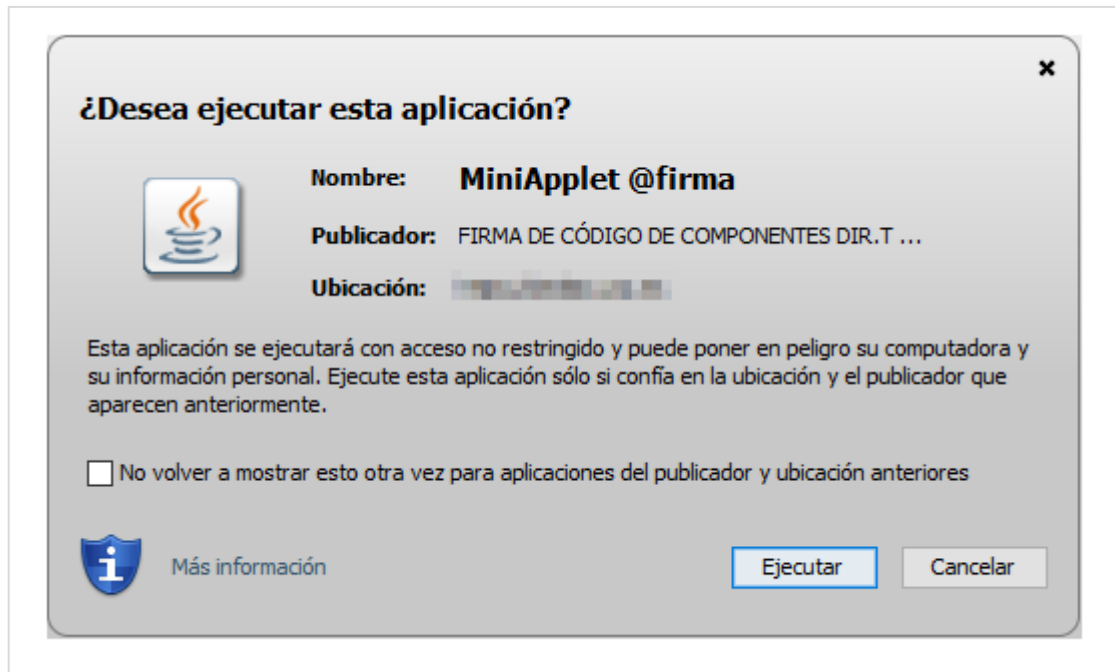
×

¿Desea ejecutar esta aplicación?

Nombre: MiniApplet @firma

Publicador: FIRMA DE CÓDIGO DE COMPONENTES DIR.T ...

Ubicación: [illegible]

Esta aplicación se ejecutará con acceso no restringido y puede poner en peligro su computadora y su información personal. Ejecute esta aplicación sólo si confía en la ubicación y el publicador que aparecen anteriormente.

No volver a mostrar esto otra vez para aplicaciones del publicador y ubicación anteriores

Más información

Ejecutar

Cancelar